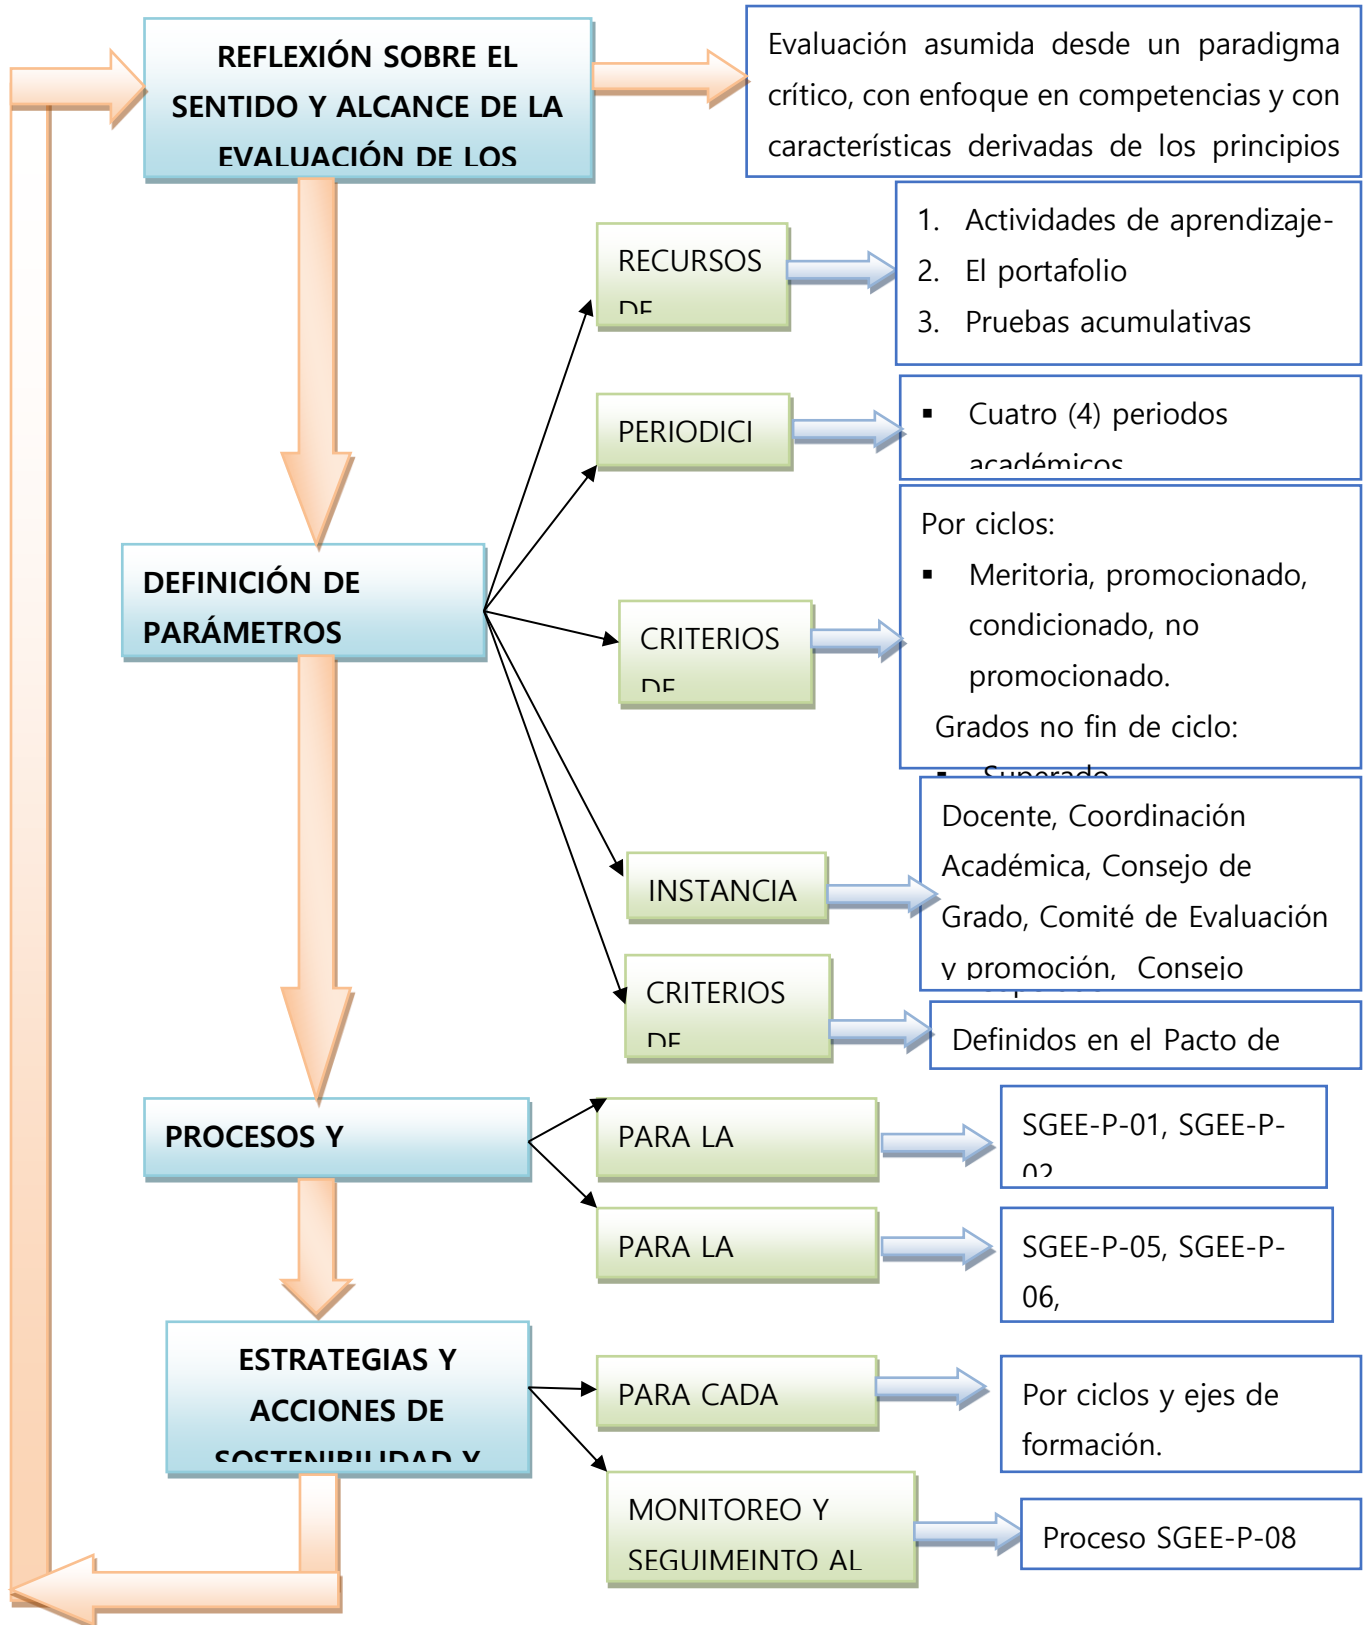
REFLEXIÓN SOBRE EL SENTIDO Y ALCANCE DE LA EVALUACIÓN DE LOS

Evaluación asumida desde un paradigma crítico, con enfoque en competencias y con características derivadas de los principios

RECURSOS DE

1. Actividades de aprendizaje-
2. El portafolio
3. Pruebas acumulativas

PERIODICI

▪ Cuatro (4) periodos académicos

DEFINICIÓN DE PARÁMETROS

CRITERIOS DE

Por ciclos:
▪ Meritoria, promocionado, condicionado, no promocionado.
Grados no fin de ciclo:
▪ Superado

INSTANCIA

Docente, Coordinación Académica, Consejo de Grado, Comité de Evaluación y promoción, Consejo

CRITERIOS DE

Definidos en el Pacto de

PROCESOS Y

PARA LA

SGEE-P-01, SGEE-P-02

PARA LA

SGEE-P-05, SGEE-P-06,

ESTRATEGIAS Y ACCIONES DE SOSTENIBILIDAD Y

PARA CADA

Por ciclos y ejes de formación.

MONITOREO Y SEGUIMEINTO AL

Proceso SGEE-P-08